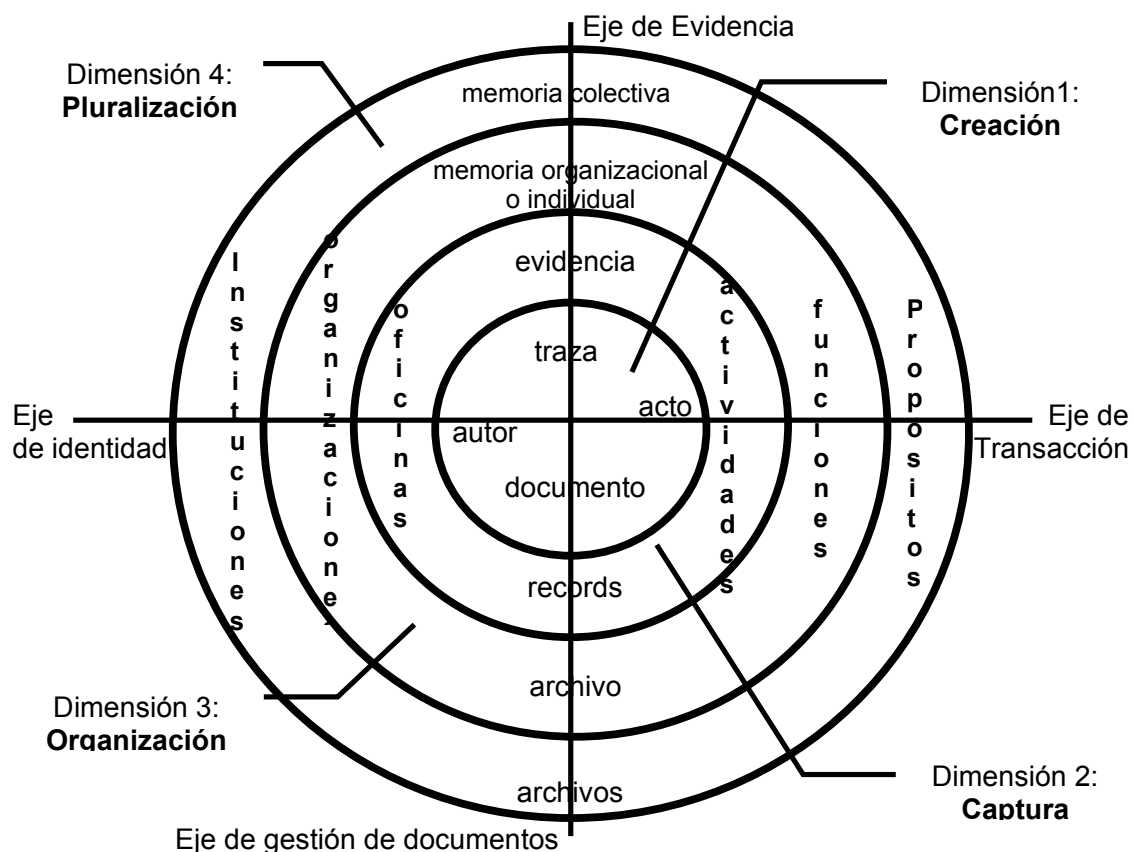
Eje de Evidencia

Dimensión 4:
**Pluralización**

Dimensión1:
**Creación**

memoria colectiva

memoria organizacional o individual

evidencia

traza

Eje de identidad

Eje de Transacción

autor

acto

documento

records

archivo

archivos

Instituciones

organizaciones

oficinas

actividades

funciones

Propositos

Dimensión 3:
**Organización**

Dimensión 2:
**Captura**

Eje de gestión de documentos